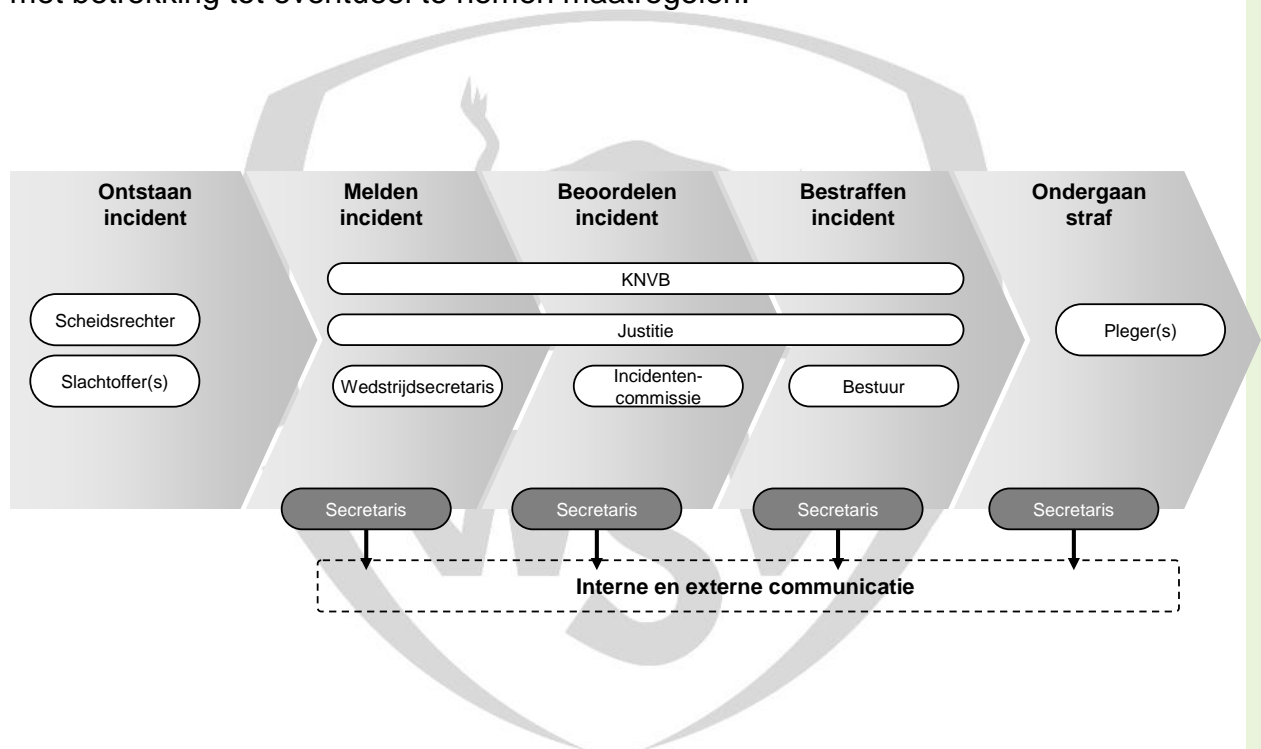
met betrekking tot eventueel te nemen maatregelen.

Ontstaan incident

Melden incident

Beoordelen incident

Bestraffen incident

Ondergaan straf

KNVB

Scheidsrechter

Justitie

Pleger(s)

Slachtoffer(s)

Wedstrijdsecretaris

Incidentencommissie

Bestuur

Secretaris

Secretaris

Secretaris

Secretaris

Interne en externe communicatie